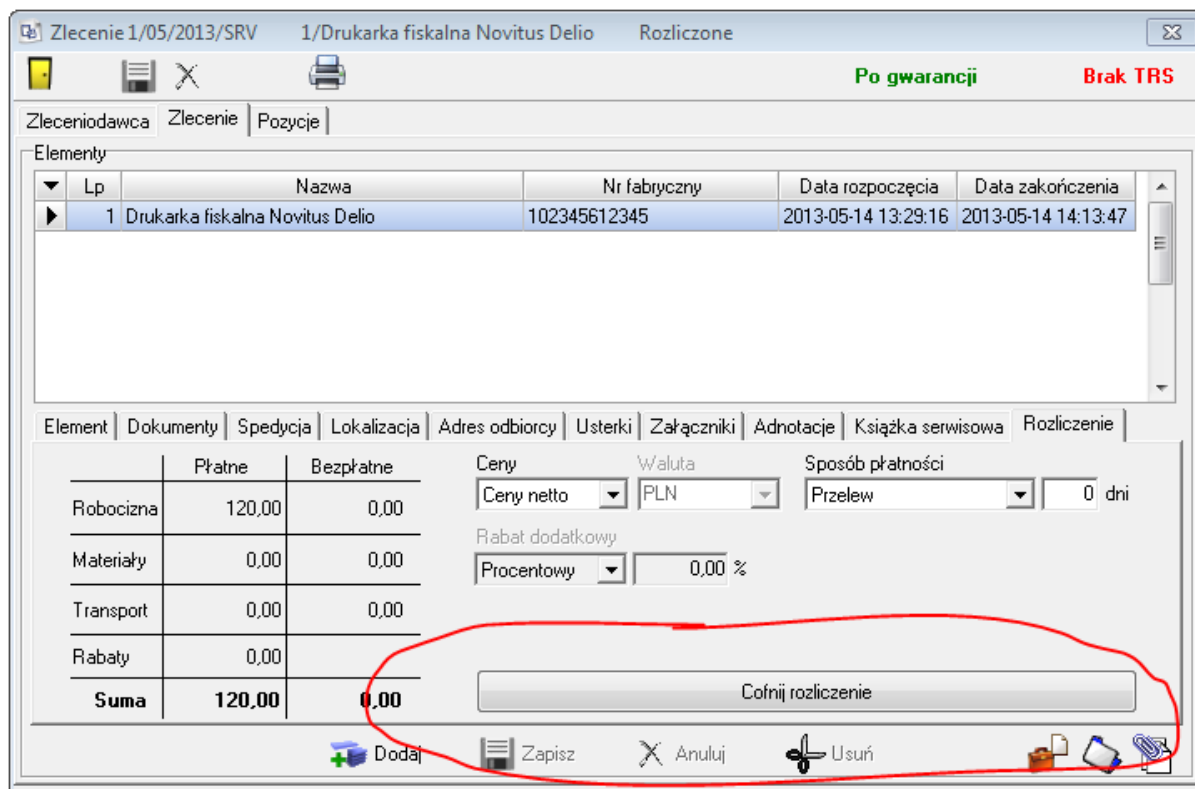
Zlecenie 1/05/2013/SRV 1/Drukarka fiskalna Novitus Delio Rozliczone

Po gwarancji Brak TRS

Zleceniodawca | Zlecenie | Pozycje

Elementy

| Lp | Nazwa | Nr fabryczny | Data rozpoczęcia | Data zakończenia |
|---|---|---|---|---|
| 1 | Drukarka fiskalna Novitus Delio | 102345612345 | 2013-05-14 13:29:16 | 2013-05-14 14:13:47 |

Element | Dokumenty | Spedycja | Lokalizacja | Adres odbiorcy | Usterki | Załączniki | Adnotacje | Książka serwisowa | Rozliczenie

| | Płatne | Bezpłatne |
|---|---|---|
| Robocizna | 120,00 | 0,00 |
| Materiały | 0,00 | 0,00 |
| Transport | 0,00 | 0,00 |
| Rabaty | 0,00 | |
| Suma | 120,00 | 0,00 |

Ceny
Ceny netto
Waluta
PLN
Sposób płatności
Przelew
0 dni
Rabat dodatkowy
Procentowy
0,00 %

Cofnij rozliczenie

Dodaj Zapisz Anuluj Usuń